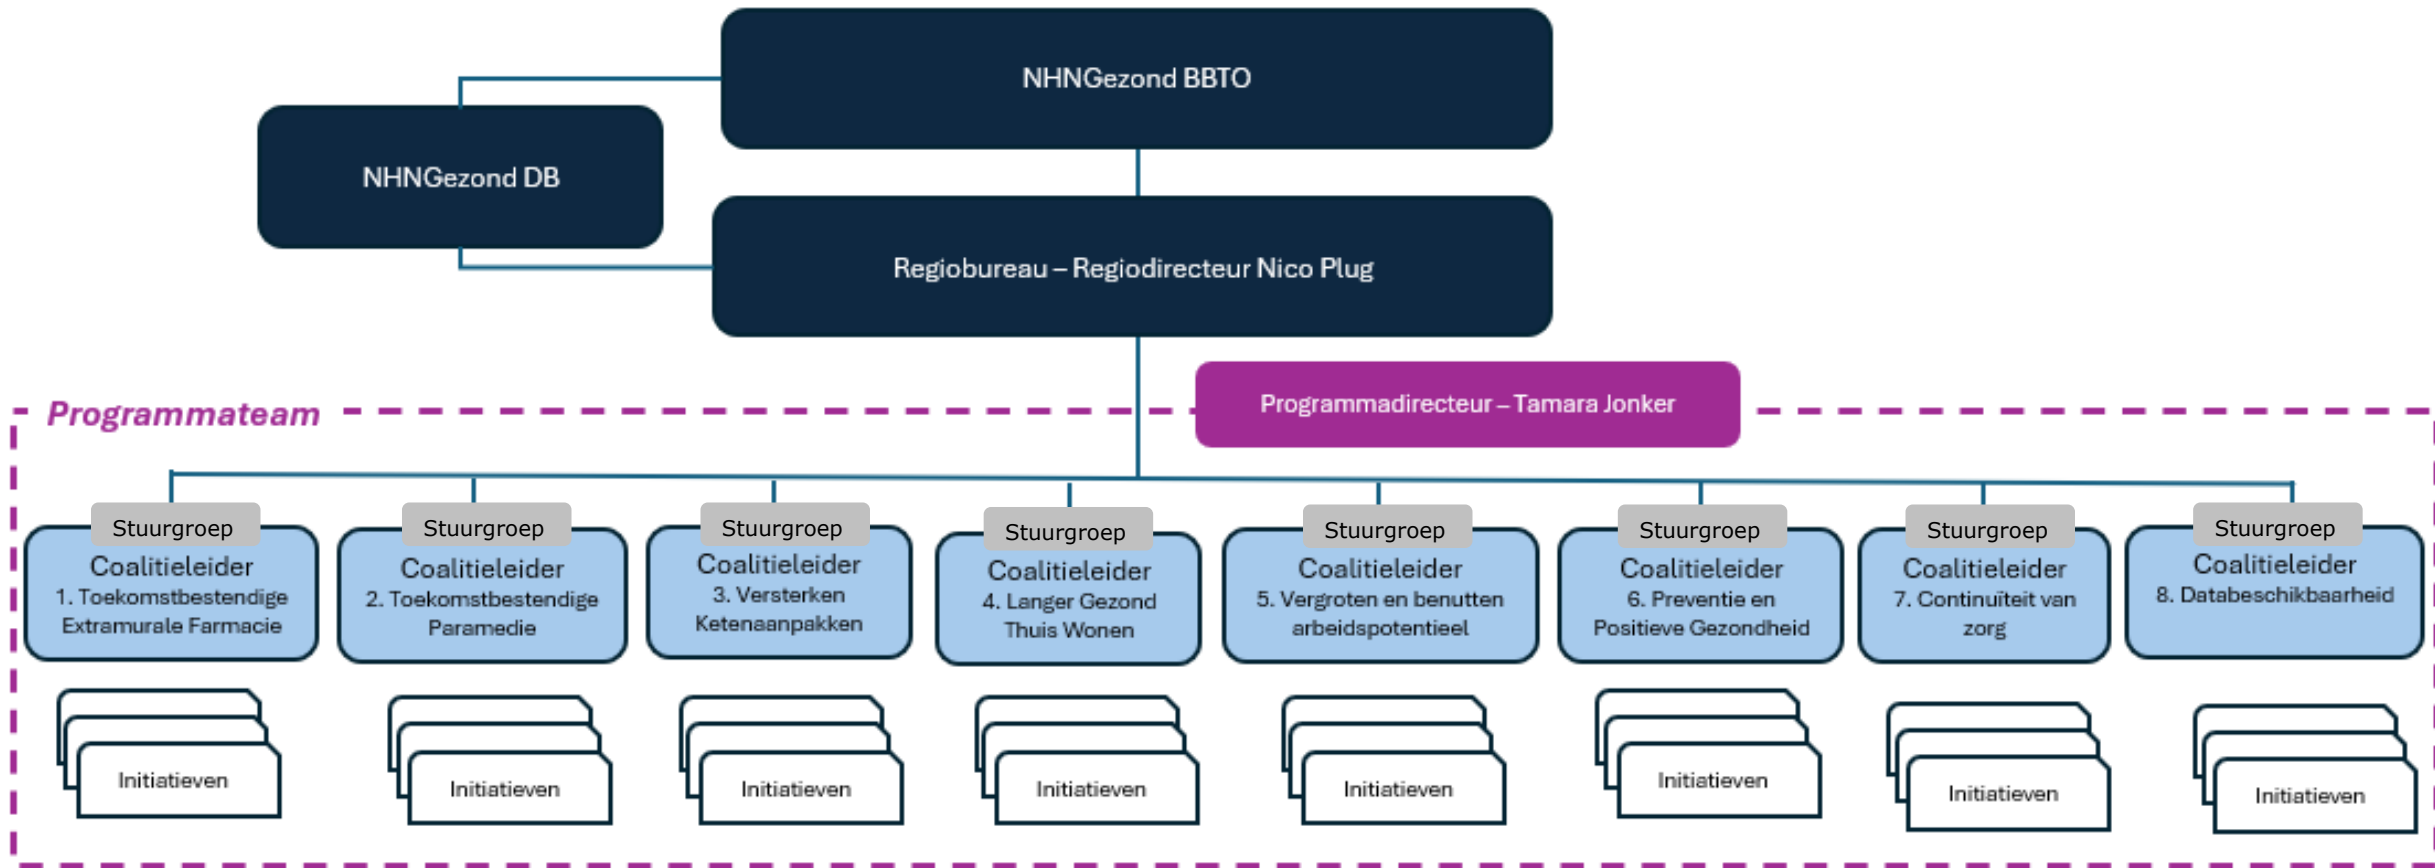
NHNGezond BBTO

NHNGezond DB

Regiobureau – Regiodirecteur Nico Plug

Programmateam

Programmadirecteur – Tamara Jonker

Stuurgroep
Coalitieleider
1. Toekomstbestendige Extramurale Farmacie

Stuurgroep
Coalitieleider
2. Toekomstbestendige Paramedie

Stuurgroep
Coalitieleider
3. Versterken Ketenaanpakken

Stuurgroep
Coalitieleider
4. Langer Gezond Thuis Wonen

Stuurgroep
Coalitieleider
5. Vergroten en benutten arbeidspotentieel

Stuurgroep
Coalitieleider
6. Preventie en Positieve Gezondheid

Stuurgroep
Coalitieleider
7. Continuïteit van zorg

Stuurgroep
Coalitieleider
8. Databeschikbaarheid

Initiatieven

Initiatieven

Initiatieven

Initiatieven

Initiatieven

Initiatieven

Initiatieven

Initiatieven